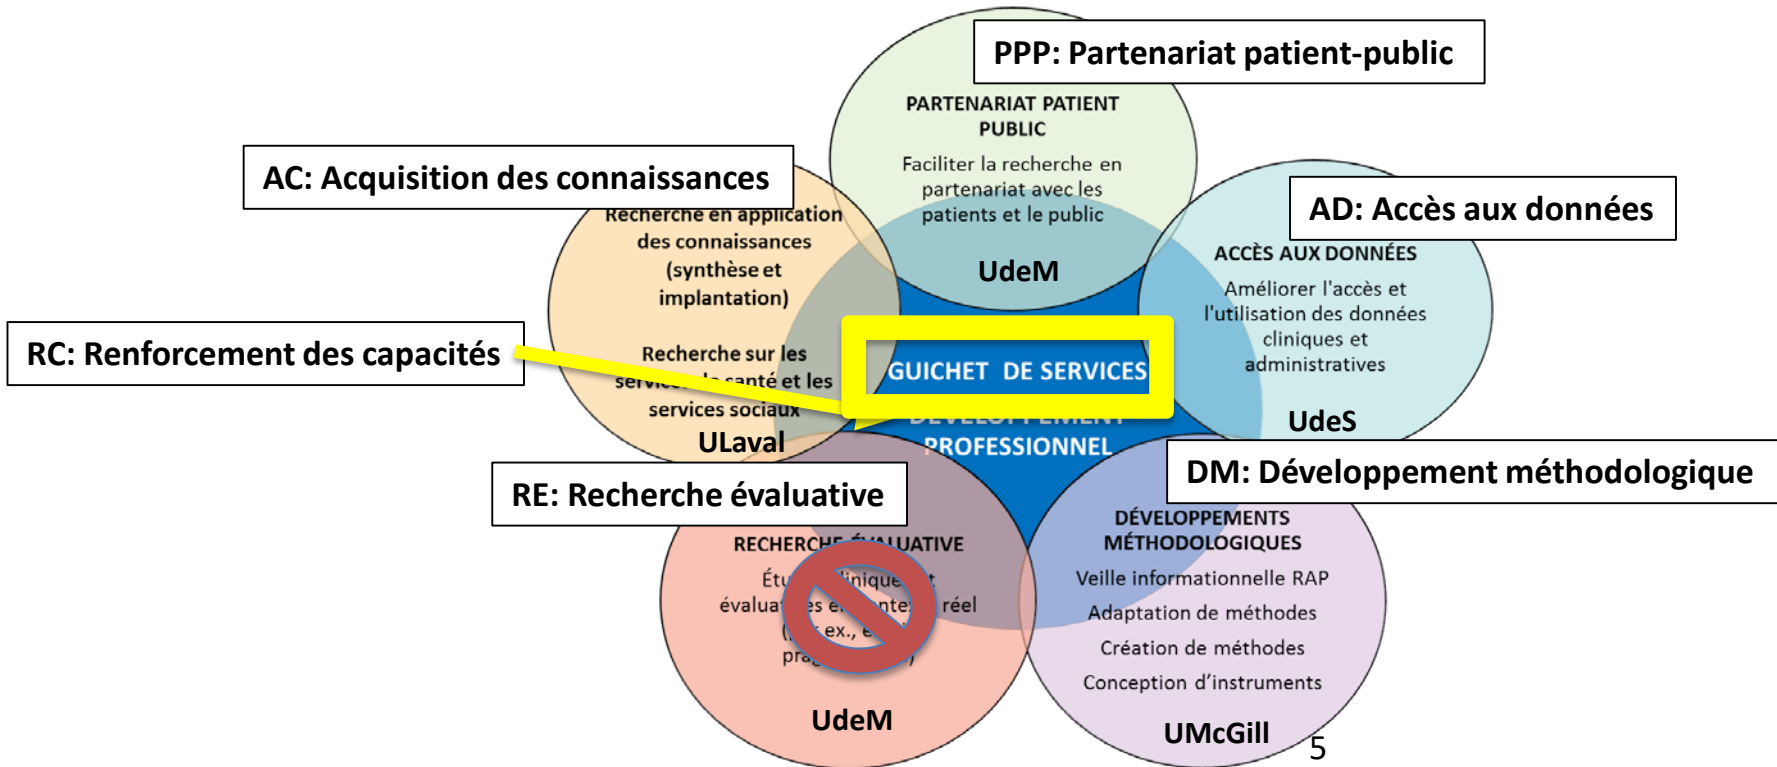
PPP: Partenariat patient-public

PARTENARIAT PATIENT PUBLIC

Faciliter la recherche en partenariat avec les patients et le public

UdeM

AC: Acquisition des connaissances

Recherche en application des connaissances (synthèse et implantation)

Recherche sur les servi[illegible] la santé et les services sociaux

ULaval

AD: Accès aux données

ACCÈS AUX DONNÉES

Améliorer l'accès et l'utilisation des données cliniques et administratives

UdeS

RC: Renforcement des capacités

GUICHET DE SERVICES

DÉVELOPPEMENT PROFESSIONNEL

DM: Développement méthodologique

DÉVELOPPEMENTS MÉTHODOLOGIQUES

Veille informationnelle RAP

Adaptation de méthodes

Création de méthodes

Conception d'instruments

UMcGill

RE: Recherche évaluative

RECHERCHE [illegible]UATIVE

Étu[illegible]inique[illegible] évalua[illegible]es e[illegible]nte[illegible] réel ([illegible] ex., e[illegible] pra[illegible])

UdeM

5